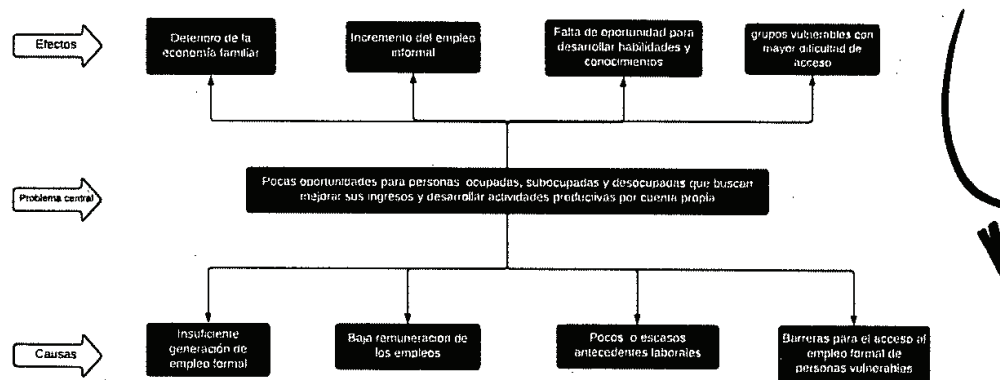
Efectos

Deterioro de la economía familiar

Incremento del empleo informal

Falta de oportunidad para desarrollar habilidades y conocimientos

grupos vulnerables con mayor dificultad de acceso

Problema central

Pocas oportunidades para personas ocupadas, subocupadas y desocupadas que buscan mejorar sus ingresos y desarrollar actividades productivas por cuenta propia

Causas

Insuficiente generación de empleo formal

Baja remuneración de los empleos

Pocos o escasos antecedentes laborales

Barreras para el acceso al empleo formal de personas vulnerables